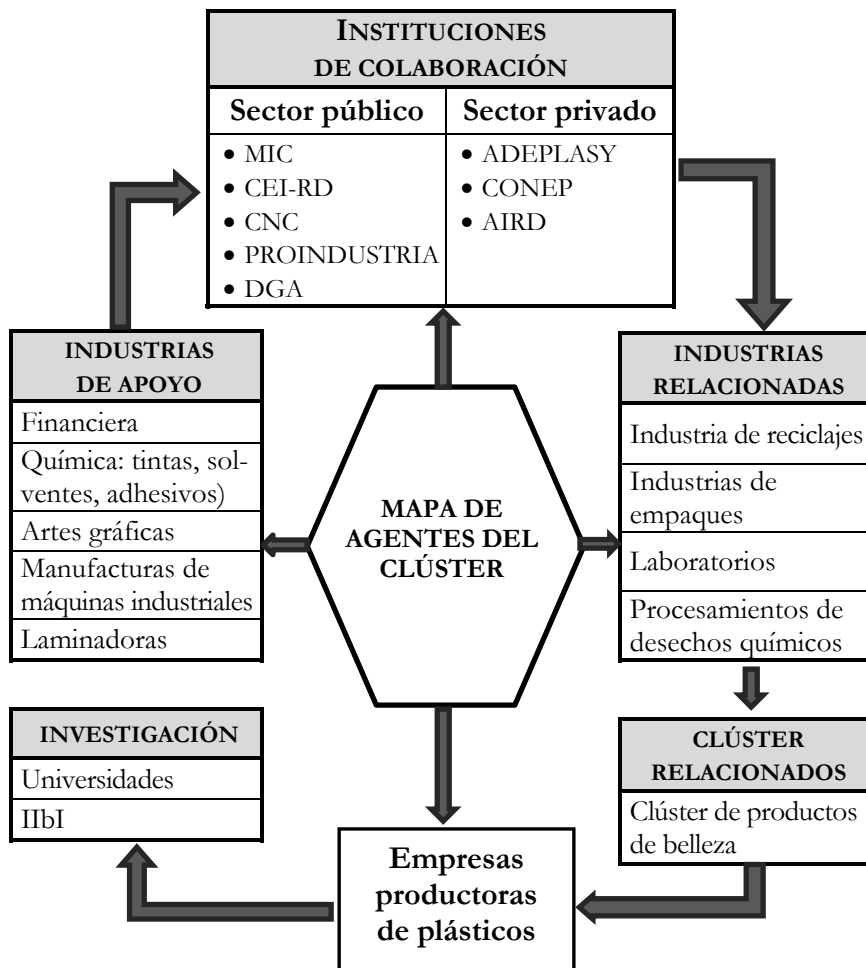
INSTITUCIONES DE COLABORACIÓN

| Sector público | Sector privado |
|---|---|
| • MIC<br>• CEI-RD<br>• CNC<br>• PROINDUSTRIA<br>• DGA | • ADEPLASY<br>• CONEP<br>• AIRD |

INDUSTRIAS DE APOYO
Financiera
Química: tintas, solventes, adhesivos)
Artes gráficas
Manufacturas de máquinas industriales
Laminadoras

MAPA DE AGENTES DEL CLÚSTER

INDUSTRIAS RELACIONADAS
Industria de reciclajes
Industrias de empaques
Laboratorios
Procesamientos de desechos químicos

CLÚSTER RELACIONADOS
Clúster de productos de belleza

INVESTIGACIÓN
Universidades
IIbI

Empresas productoras de plásticos